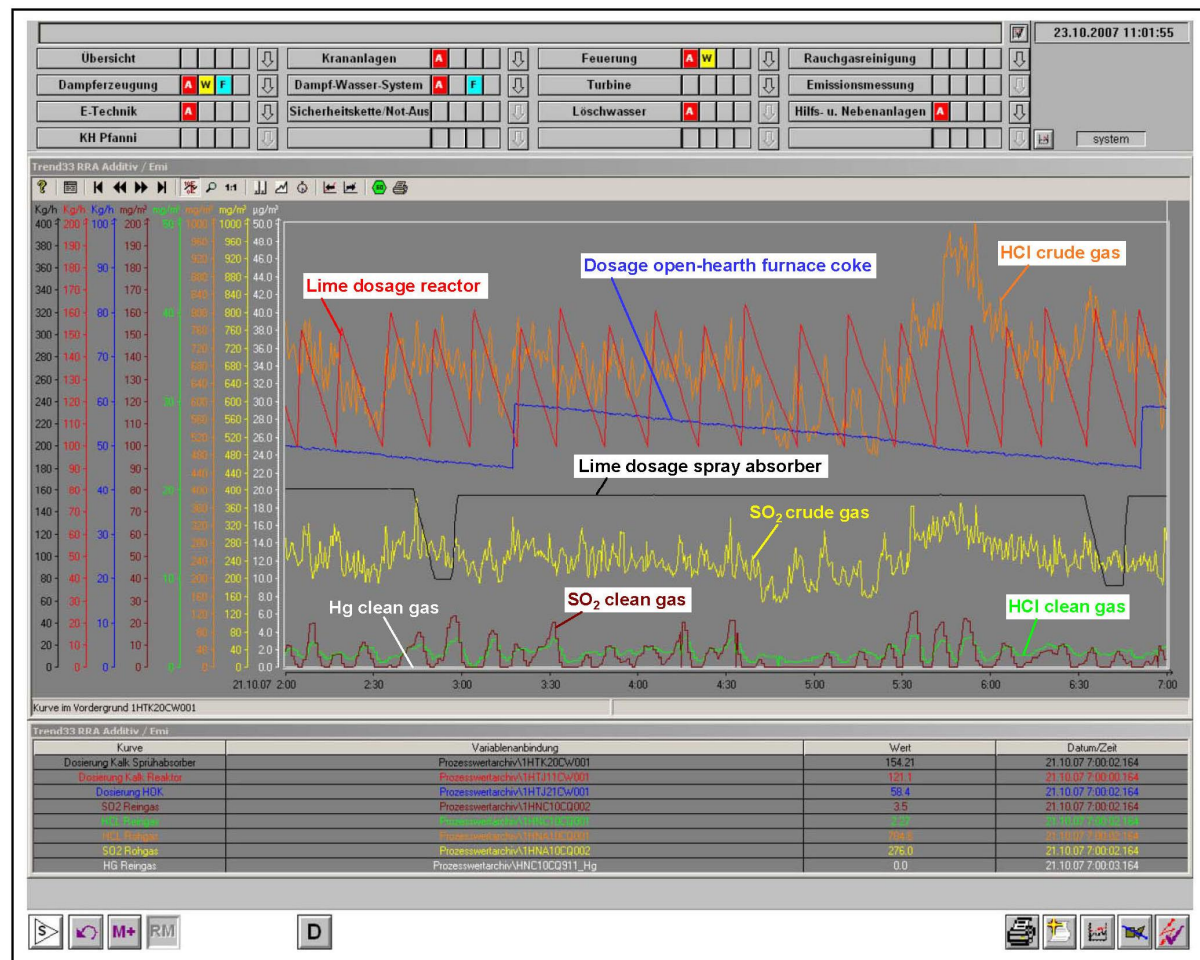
23.10.2007 11:01:55

Übersicht
Kranalagen A
Feuerung A W
Rauchgasreinigung
Dampferzeugung A W F
Dampf-Wasser-System A F
Turbine
Emissionsmessung
E-Technik A
Sicherheitskette/Not-Aus
Löschwasser A
Hilfs- u. Nebenanlagen A
KH Pfanni
system

Trend33 RRA Additiv / Emi

1:1

| Kg/h | Kg/h | Kg/h | mg/m³ | mg/m³ | mg/m³ | mg/m³ | µg/m³ |
|---|---|---|---|---|---|---|---|
| 400 | 200 | 100 | 200 | 50 | 1000 | 1000 | 50.0 |
| 380 | 190 | | 190 | | 960 | 960 | 48.0 |
| 360 | 180 | 90 | 180 | | 920 | 920 | 46.0 |
| 340 | 170 | | 170 | | 880 | 880 | 44.0 |
| 320 | 160 | 80 | 160 | 40 | 840 | 840 | 42.0 |
| 300 | 150 | | 150 | | 800 | 800 | 40.0 |
| 280 | 140 | 70 | 140 | | 760 | 760 | 38.0 |
| 260 | 130 | | 130 | | 720 | 720 | 36.0 |
| 240 | 120 | 60 | 120 | 30 | 680 | 680 | 34.0 |
| 220 | 110 | | 110 | | 640 | 640 | 32.0 |
| 200 | 100 | 50 | 100 | | 600 | 600 | 30.0 |
| 180 | 90 | | 90 | | 560 | 560 | 28.0 |
| 160 | 80 | 40 | 80 | 20 | 520 | 520 | 26.0 |
| 140 | 70 | | 70 | | 480 | 480 | 24.0 |
| 120 | 60 | 30 | 60 | | 440 | 440 | 22.0 |
| 100 | 50 | | 50 | | 400 | 400 | 20.0 |
| 80 | 40 | 20 | 40 | 10 | 360 | 360 | 18.0 |
| 60 | 30 | | 30 | | 320 | 320 | 16.0 |
| 40 | 20 | 10 | 20 | | 280 | 280 | 14.0 |
| 20 | 10 | | 10 | | 240 | 240 | 12.0 |
| 0 | 0 | 0 | 0 | 0 | 200 | 200 | 10.0 |
| | | | | | 160 | 160 | 8.0 |
| | | | | | 120 | 120 | 6.0 |
| | | | | | 80 | 80 | 4.0 |
| | | | | | 40 | 40 | 2.0 |
| | | | | | 0 | 0 | 0.0 |

Lime dosage reactor
Dosage open-hearth furnace coke
HCl crude gas
Lime dosage spray absorber
$SO_2$ crude gas
Hg clean gas
$SO_2$ clean gas
HCl clean gas

21.10.07 2:00 2:30 3:00 3:30 4:00 4:30 5:00 5:30 6:00 6:30 7:00

Kurve im Vordergrund 1HTK20CW001

Trend33 RRA Additiv / Emi

| Kurve | Variablenanbindung | Wert | Datum/Zeit |
|---|---|---|---|
| Dosierung Kalk Sprühabsorber | Prozesswertarchiv\1HTK20CW001 | 154.21 | 21.10.07 7:00:02.164 |
| Dosierung Kalk Reaktor | Prozesswertarchiv\1HTJ11CW001 | 121.1 | 21.10.07 7:00:00.164 |
| Dosierung HOK | Prozesswertarchiv\1HTJ21CW001 | 58.4 | 21.10.07 7:00:02.164 |
| SO2 Reingas | Prozesswertarchiv\1HNC10CQ002 | 3.5 | 21.10.07 7:00:02.164 |
| HCL Reingas | Prozesswertarchiv\1HNC10CQ001 | 2.07 | 21.10.07 7:00:02.164 |
| HCL Rohgas | Prozesswertarchiv\1HNA10CQ001 | 704.6 | 21.10.07 7:00:02.164 |
| SO2 Rohgas | Prozesswertarchiv\1HNA10CQ002 | 276.0 | 21.10.07 7:00:02.164 |
| HG Reingas | Prozesswertarchiv\HNC10CQ911_Hg | 0.0 | 21.10.07 7:00:03.164 |

S M+ RM D